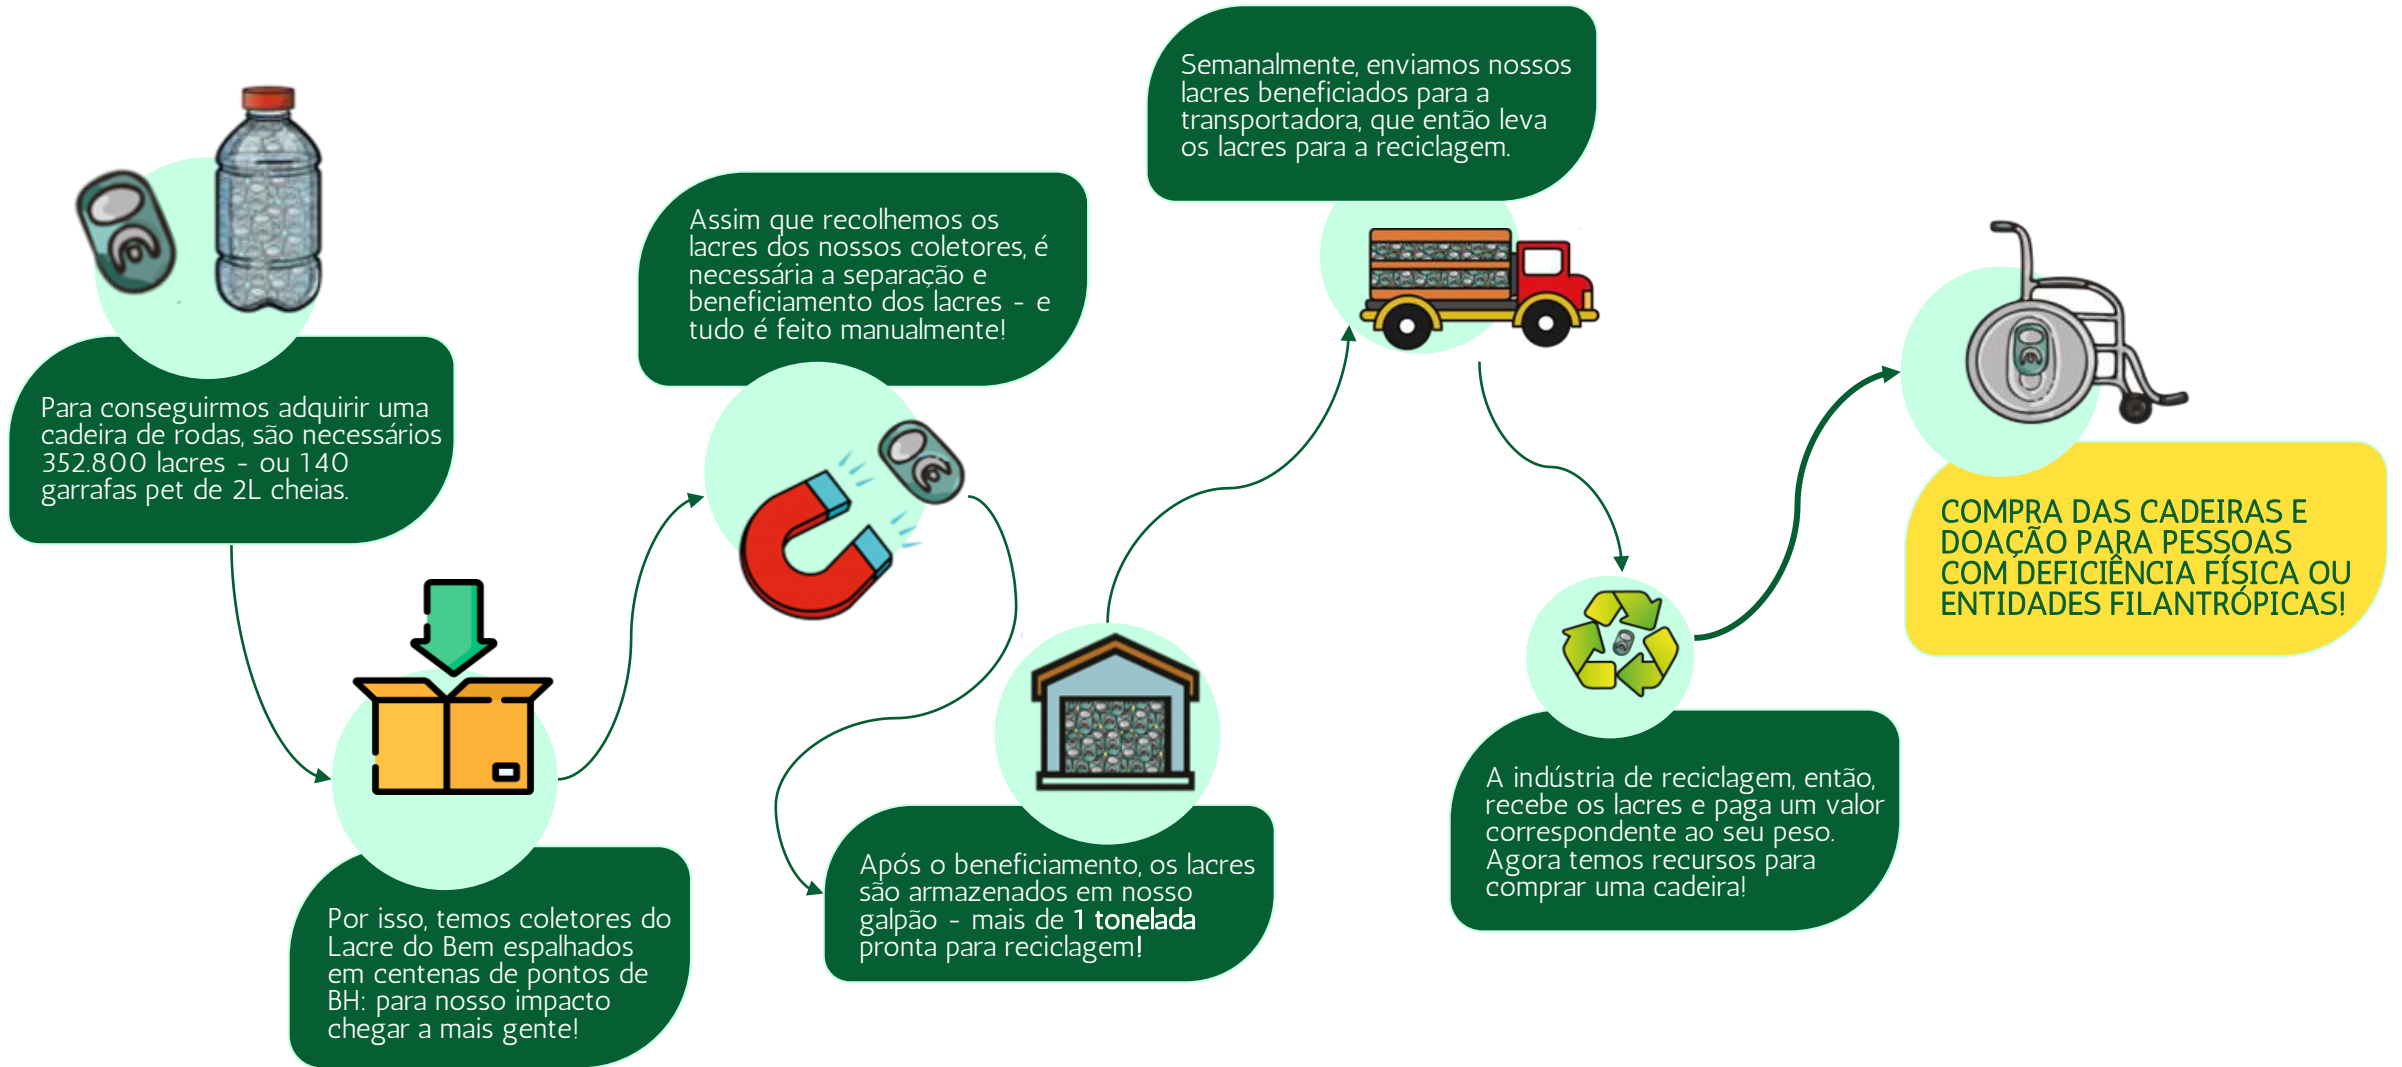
Para conseguirmos adquirir uma cadeira de rodas, são necessários 352.800 lacres - ou 140 garrafas pet de 2L cheias.

Por isso, temos coletores do Lacre do Bem espalhados em centenas de pontos de BH: para nosso impacto chegar a mais gente!

Assim que recolhemos os lacres dos nossos coletores, é necessária a separação e beneficiamento dos lacres - e tudo é feito manualmente!

Após o beneficiamento, os lacres são armazenados em nosso galpão - mais de 1 tonelada pronta para reciclagem!

Semanalmente, enviamos nossos lacres beneficiados para a transportadora, que então leva os lacres para a reciclagem.

A indústria de reciclagem, então, recebe os lacres e paga um valor correspondente ao seu peso. Agora temos recursos para comprar uma cadeira!

COMPRA DAS CADEIRAS E DOAÇÃO PARA PESSOAS COM DEFICIÊNCIA FÍSICA OU ENTIDADES FILANTRÓPICAS!